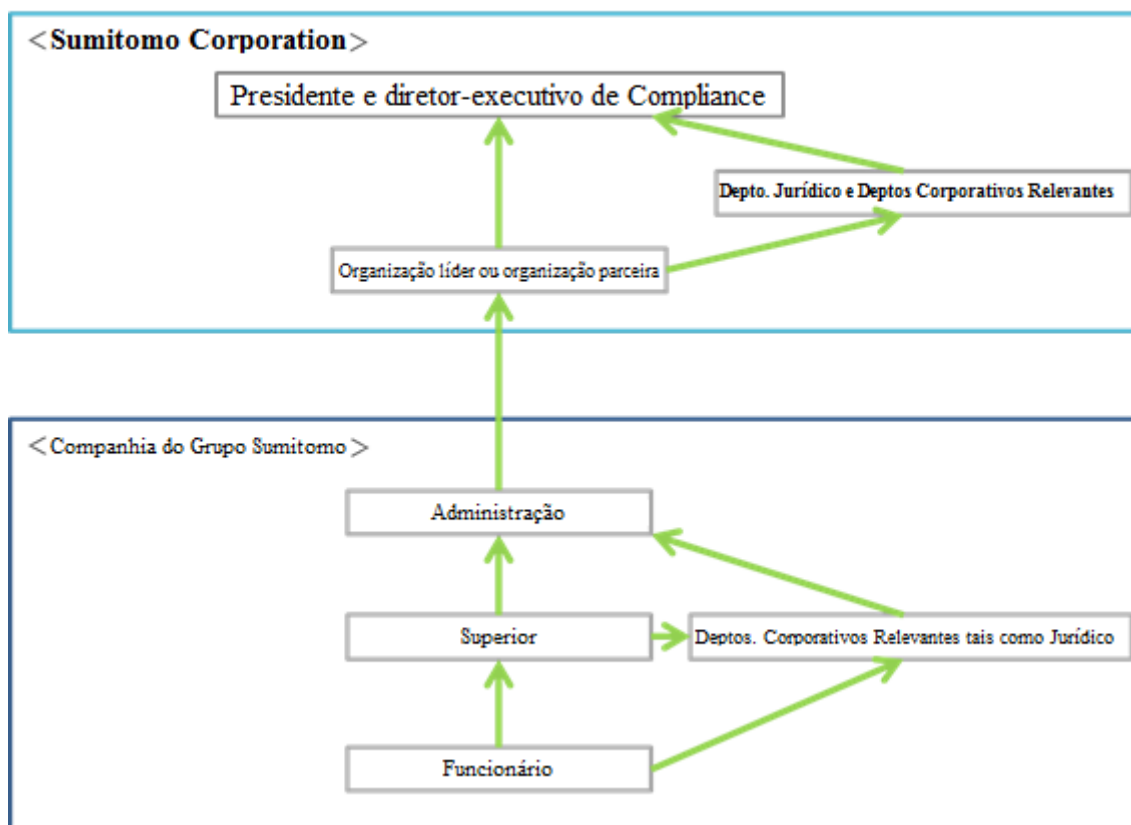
＜Sumitomo Corporation＞

Presidente e diretor-executivo de Compliance

Depto. Jurídico e Deptos Corporativos Relevantes

Organização líder ou organização parceira

＜Companhia do Grupo Sumitomo＞

Administração

Superior

Deptos. Corporativos Relevantes tais como Jurídico

Funcionário